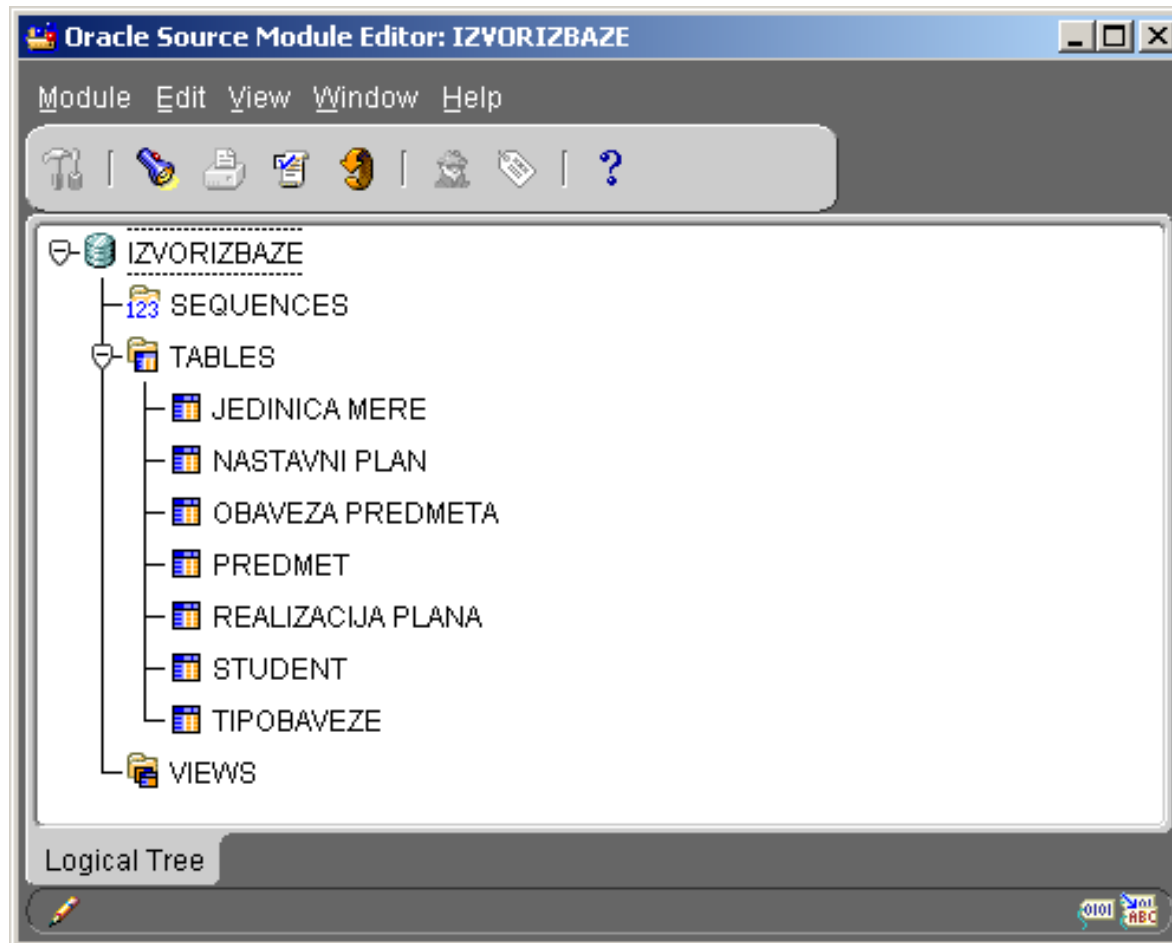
Oracle Source Module Editor: IZVORIZBAZE

Module Edit View Window Help

?

IZVORIZBAZE
123 SEQUENCES
TABLES
JEDINICA MERE
NASTAVNI PLAN
OBAVEZA PREDMETA
PREDMET
REALIZACIJA PLANA
STUDENT
TIPOBAVEZE
VIEWS

Logical Tree

0101 ABC